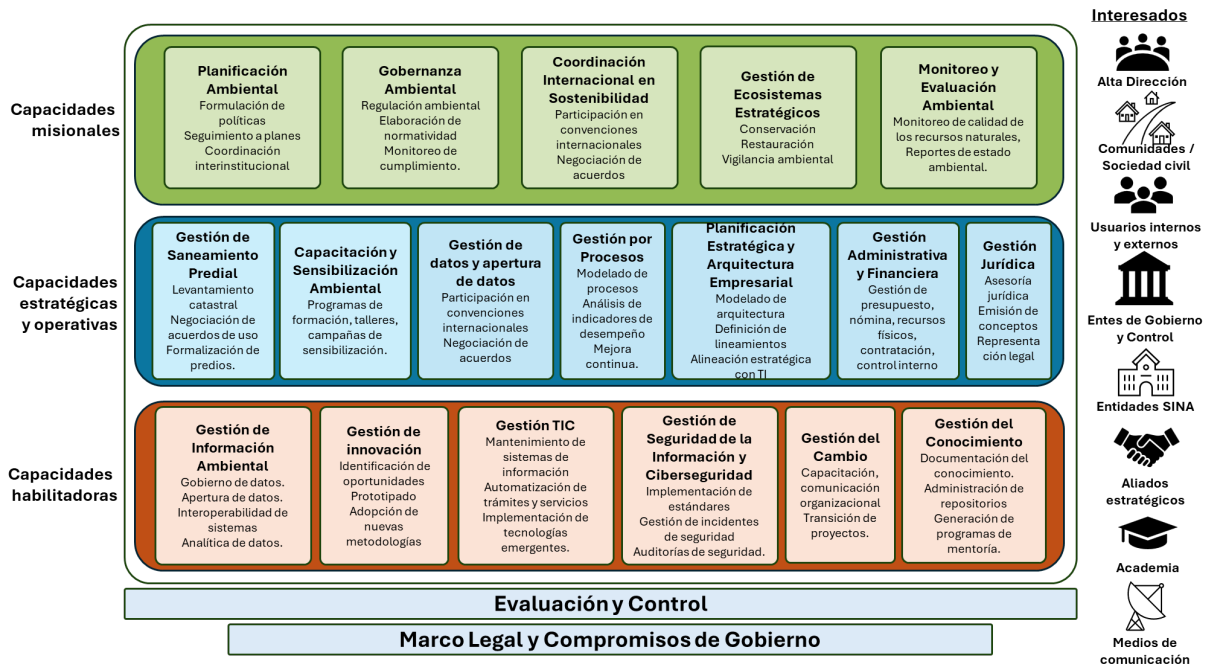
Capacidades misionales

Planificación Ambiental
Formulación de políticas
Seguimiento a planes
Coordinación interinstitucional

Gobernanza Ambiental
Regulación ambiental
Elaboración de normatividad
Monitoreo de cumplimiento.

Coordinación Internacional en Sostenibilidad
Participación en convenciones internacionales
Negociación de acuerdos

Gestión de Ecosistemas Estratégicos
Conservación
Restauración
Vigilancia ambiental

Monitoreo y Evaluación Ambiental
Monitoreo de calidad de los recursos naturales,
Reportes de estado ambiental.

Capacidades estratégicas y operativas

Gestión de Saneamiento Predial
Levantamiento catastral
Negociación de acuerdos de uso
Formalización de predios.

Capacitación y Sensibilización Ambiental
Programas de formación, talleres, campañas de sensibilización.

Gestión de datos y apertura de datos
Participación en convenciones internacionales
Negociación de acuerdos

Gestión por Procesos
Modelado de procesos
Análisis de indicadores de desempeño
Mejora continua.

Planificación Estratégica y Arquitectura Empresarial
Modelado de arquitectura
Definición de lineamientos
Alineación estratégica con TI

Gestión Administrativa y Financiera
Gestión de presupuesto, nómina, recursos físicos, contratación, control interno

Gestión Jurídica
Asesoría jurídica
Emisión de conceptos
Representación legal

Capacidades habilitadoras

Gestión de Información Ambiental
Gobierno de datos.
Apertura de datos.
Interoperabilidad de sistemas
Analítica de datos.

Gestión de innovación
Identificación de oportunidades
Prototipado
Adopción de nuevas metodologías

Gestión TIC
Mantenimiento de sistemas de información
Automatización de trámites y servicios
Implementación de tecnologías emergentes.

Gestión de Seguridad de la Información y Ciberseguridad
Implementación de estándares
Gestión de incidentes de seguridad
Auditorías de seguridad.

Gestión del Cambio
Capacitación, comunicación organizacional
Transición de proyectos.

Gestión del Conocimiento
Documentación del conocimiento.
Administración de repositorios
Generación de programas de mentoría.

Evaluación y Control

Marco Legal y Compromisos de Gobierno

Interesados
Alta Dirección
Comunidades / Sociedad civil
Usuarios internos y externos
Entes de Gobierno y Control
Entidades SINA
Aliados estratégicos
Academia
Medios de comunicación